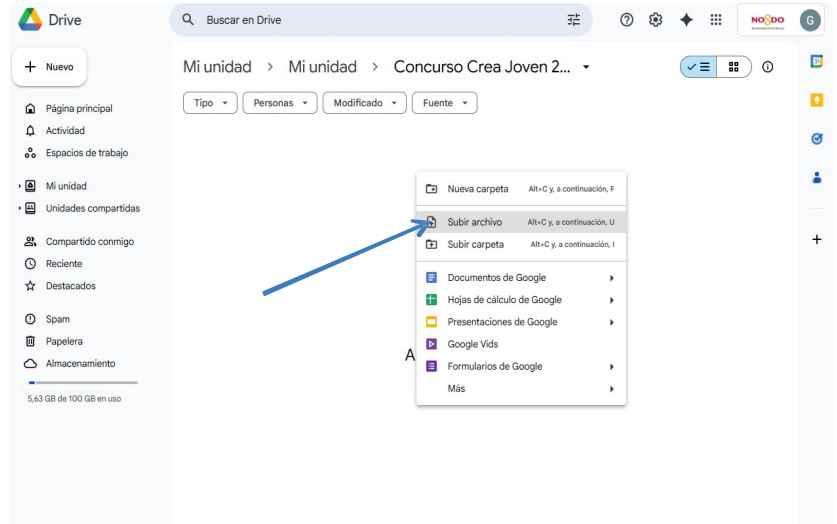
Drive

Buscar en Drive

NO8DO

G

+ Nuevo

Página principal
Actividad
Espacios de trabajo

Mi unidad
Unidades compartidas

Compartido conmigo
Reciente
Destacados

Spam
Papelera
Almacenamiento

5,63 GB de 100 GB en uso

Mi unidad > Mi unidad > Concurso Crea Joven 2...

Tipo
Personas
Modificado
Fuente

Nueva carpeta Alt+C y, a continuación, F
Subir archivo Alt+C y, a continuación, U
Subir carpeta Alt+C y, a continuación, I
Documentos de Google
Hojas de cálculo de Google
Presentaciones de Google
Google Vids
Formularios de Google
Más

A